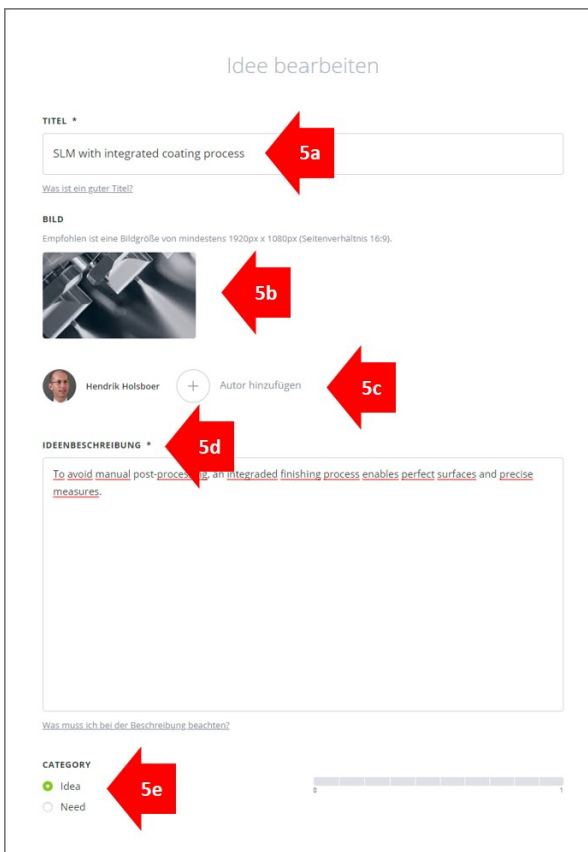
Idee bearbeiten

TITEL *

SLM with integrated coating process

5a

Was ist ein guter Titel?

BILD

Empfohlen ist eine Bildgröße von mindestens 1920px x 1080px (Seitenverhältnis 16:9).

5b

Hendrik Holsboer

+

Autor hinzufügen

5c

IDEENBESCHREIBUNG *

5d

To avoid manual post-processing, an integraded finishing process enables perfect surfaces and precise measures.

Was muss ich bei der Beschreibung beachten?

CATEGORY

Idea

Need

5e

0

1